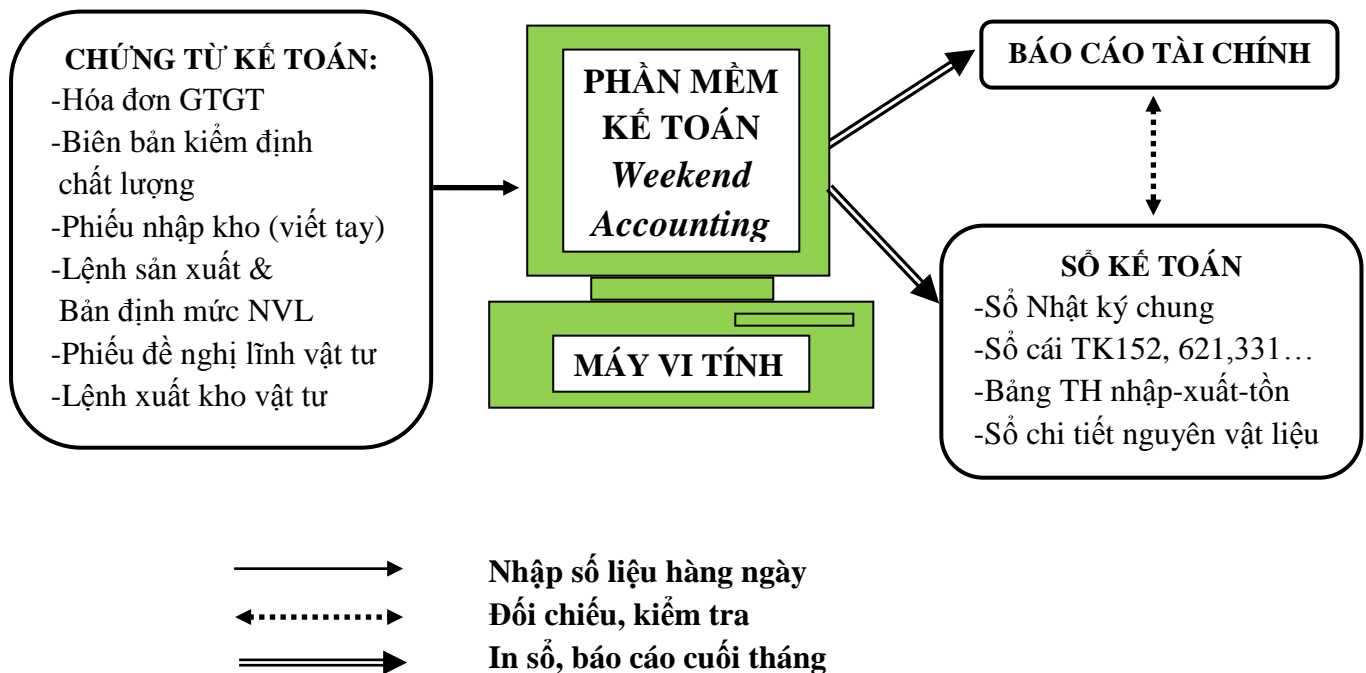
CHỨNG TỪ KẾ TOÁN:
-Hóa đơn GTGT
-Biên bản kiểm định chất lượng
-Phiếu nhập kho (viết tay)
-Lệnh sản xuất & Bản định mức NVL
-Phiếu đề nghị lĩnh vật tư
-Lệnh xuất kho vật tư

PHẦN MỀM KẾ TOÁN *Weekend Accounting*

MÁY VI TÍNH

BÁO CÁO TÀI CHÍNH

SỔ KẾ TOÁN
-Sổ Nhật ký chung
-Sổ cái TK152, 621,331…
-Bảng TH nhập-xuất-tồn
-Sổ chi tiết nguyên vật liệu

Nhập số liệu hàng ngày
Đối chiếu, kiểm tra
In sổ, báo cáo cuối tháng